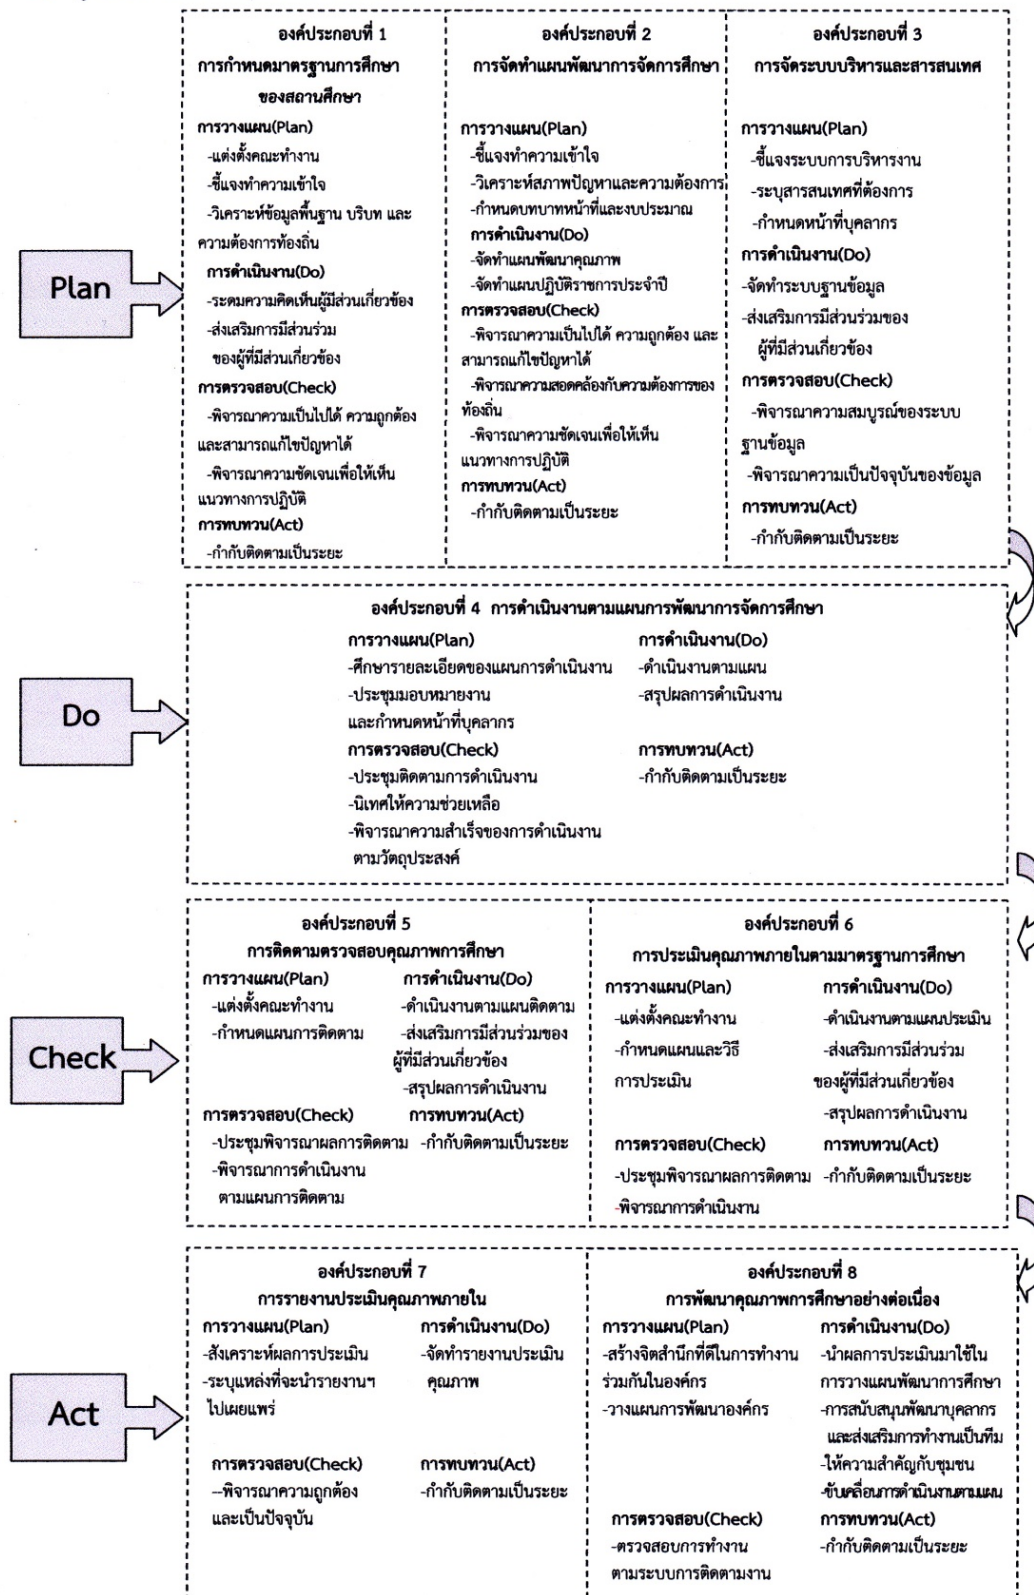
Plan

องค์ประกอบที่ 1
การกำหนดมาตรฐานการศึกษาของสถานศึกษา
การวางแผน(Plan)
-แต่งตั้งคณะทำงาน
-ชี้แจงทำความเข้าใจ
-วิเคราะห์ข้อมูลพื้นฐาน บริบท และความต้องการท้องถิ่น
การดำเนินงาน(Do)
-ระดมความคิดเห็นผู้มีส่วนเกี่ยวข้อง
-ส่งเสริมการมีส่วนร่วมของผู้ที่มีส่วนเกี่ยวข้อง
การตรวจสอบ(Check)
-พิจารณาความเป็นไปได้ ความถูกต้อง และสามารถแก้ไขปัญหาได้
-พิจารณาความชัดเจนเพื่อให้เห็นแนวทางการปฏิบัติ
การทบทวน(Act)
-กำกับติดตามเป็นระยะ

องค์ประกอบที่ 2
การจัดทำแผนพัฒนาการจัดการศึกษา
การวางแผน(Plan)
-ชี้แจงทำความเข้าใจ
-วิเคราะห์สภาพปัญหาและความต้องการ
-กำหนดบทบาทหน้าที่และงบประมาณ
การดำเนินงาน(Do)
-จัดทำแผนพัฒนาคุณภาพ
-จัดทำแผนปฏิบัติราชการประจำปี
การตรวจสอบ(Check)
-พิจารณาความเป็นไปได้ ความถูกต้อง และสามารถแก้ไขปัญหาได้
-พิจารณาความสอดคล้องกับความต้องการของท้องถิ่น
-พิจารณาความชัดเจนเพื่อให้เห็นแนวทางการปฏิบัติ
การทบทวน(Act)
-กำกับติดตามเป็นระยะ

องค์ประกอบที่ 3
การจัดระบบบริหารและสารสนเทศ
การวางแผน(Plan)
-ชี้แจงระบบการบริหารงาน
-ระบุสารสนเทศที่ต้องการ
-กำหนดหน้าที่บุคลากร
การดำเนินงาน(Do)
-จัดทำระบบฐานข้อมูล
-ส่งเสริมการมีส่วนร่วมของผู้ที่มีส่วนเกี่ยวข้อง
การตรวจสอบ(Check)
-พิจารณาความสมบูรณ์ของระบบฐานข้อมูล
-พิจารณาความเป็นปัจจุบันของข้อมูล
การทบทวน(Act)
-กำกับติดตามเป็นระยะ

Do

องค์ประกอบที่ 4 การดำเนินงานตามแผนการพัฒนาการจัดการศึกษา
การวางแผน(Plan)
-ศึกษารายละเอียดของแผนการดำเนินงาน
-ประชุมมอบหมายงานและกำหนดหน้าที่บุคลากร
การดำเนินงาน(Do)
-ดำเนินงานตามแผน
-สรุปผลการดำเนินงาน
การตรวจสอบ(Check)
-ประชุมติดตามการดำเนินงาน
-นิเทศให้ความช่วยเหลือ
-พิจารณาความสำเร็จของการดำเนินงานตามวัตถุประสงค์
การทบทวน(Act)
-กำกับติดตามเป็นระยะ

Check

องค์ประกอบที่ 5
การติดตามตรวจสอบคุณภาพการศึกษา
การวางแผน(Plan)
-แต่งตั้งคณะทำงาน
-กำหนดแผนการติดตาม
การดำเนินงาน(Do)
-ดำเนินงานตามแผนติดตาม
-ส่งเสริมการมีส่วนร่วมของผู้ที่มีส่วนเกี่ยวข้อง
-สรุปผลการดำเนินงาน
การตรวจสอบ(Check)
-ประชุมพิจารณาผลการติดตาม
-พิจารณาการดำเนินงานตามแผนการติดตาม
การทบทวน(Act)
-กำกับติดตามเป็นระยะ

องค์ประกอบที่ 6
การประเมินคุณภาพภายในตามมาตรฐานการศึกษา
การวางแผน(Plan)
-แต่งตั้งคณะทำงาน
-กำหนดแผนและวิธีการประเมิน
การดำเนินงาน(Do)
-ดำเนินงานตามแผนประเมิน
-ส่งเสริมการมีส่วนร่วมของผู้ที่มีส่วนเกี่ยวข้อง
-สรุปผลการดำเนินงาน
การตรวจสอบ(Check)
-ประชุมพิจารณาผลการติดตาม
-พิจารณาการดำเนินงาน
การทบทวน(Act)
-กำกับติดตามเป็นระยะ

Act

องค์ประกอบที่ 7
การรายงานประเมินคุณภาพภายใน
การวางแผน(Plan)
-สังเคราะห์ผลการประเมิน
-ระบุแหล่งที่จะนำรายงานฯ ไปเผยแพร่
การดำเนินงาน(Do)
-จัดทำรายงานประเมินคุณภาพ
การตรวจสอบ(Check)
--พิจารณาความถูกต้องและเป็นปัจจุบัน
การทบทวน(Act)
-กำกับติดตามเป็นระยะ

องค์ประกอบที่ 8
การพัฒนาคุณภาพการศึกษาอย่างต่อเนื่อง
การวางแผน(Plan)
-สร้างจิตสำนึกที่ดีในการทำงานร่วมกันในองค์กร
-วางแผนการพัฒนาองค์กร
การดำเนินงาน(Do)
-นำผลการประเมินมาใช้ในการวางแผนพัฒนาการศึกษา
-การสนับสนุนพัฒนาบุคลากรและส่งเสริมการทำงานเป็นทีม
-ให้ความสำคัญกับชุมชน
-ขับเคลื่อนการดำเนินงานตามแผน
การตรวจสอบ(Check)
-ตรวจสอบการทำงานตามระบบการติดตามงาน
การทบทวน(Act)
-กำกับติดตามเป็นระยะ